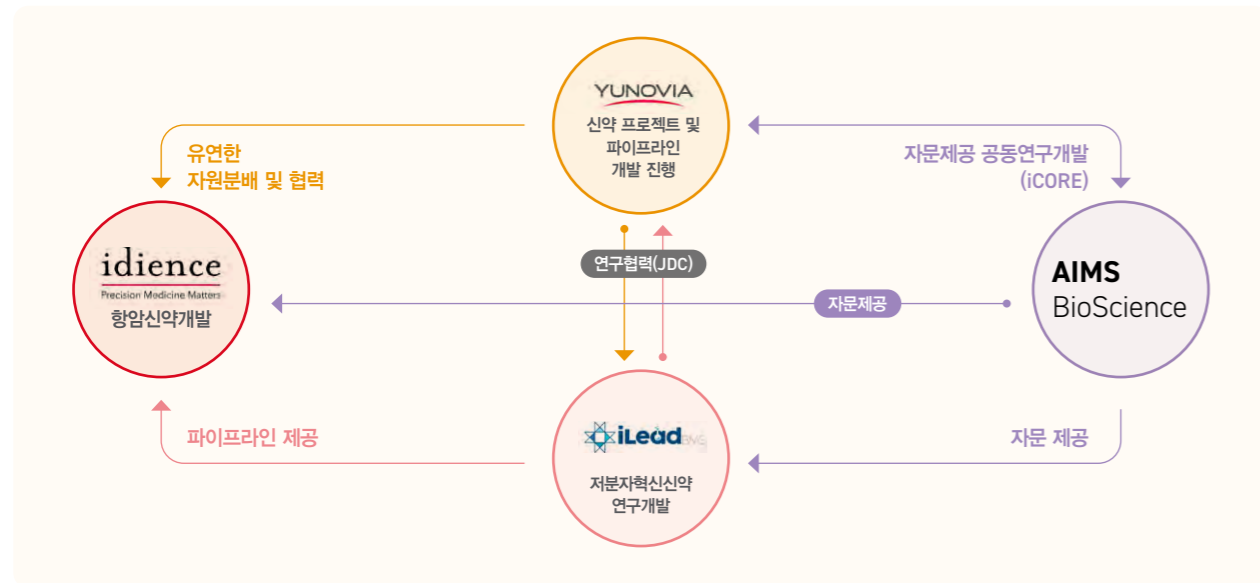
YUNOVIA
신약 프로젝트 및 파이프라인 개발 진행

유연한 자원분배 및 협력

자문제공 공동연구개발 (iCORE)

idience
Precision Medicine Matters
항암신약개발

연구협력(JDC)

자문제공

AIMS BioScience

파이프라인 제공

iLead BMS
저분자혁신신약 연구개발

자문 제공